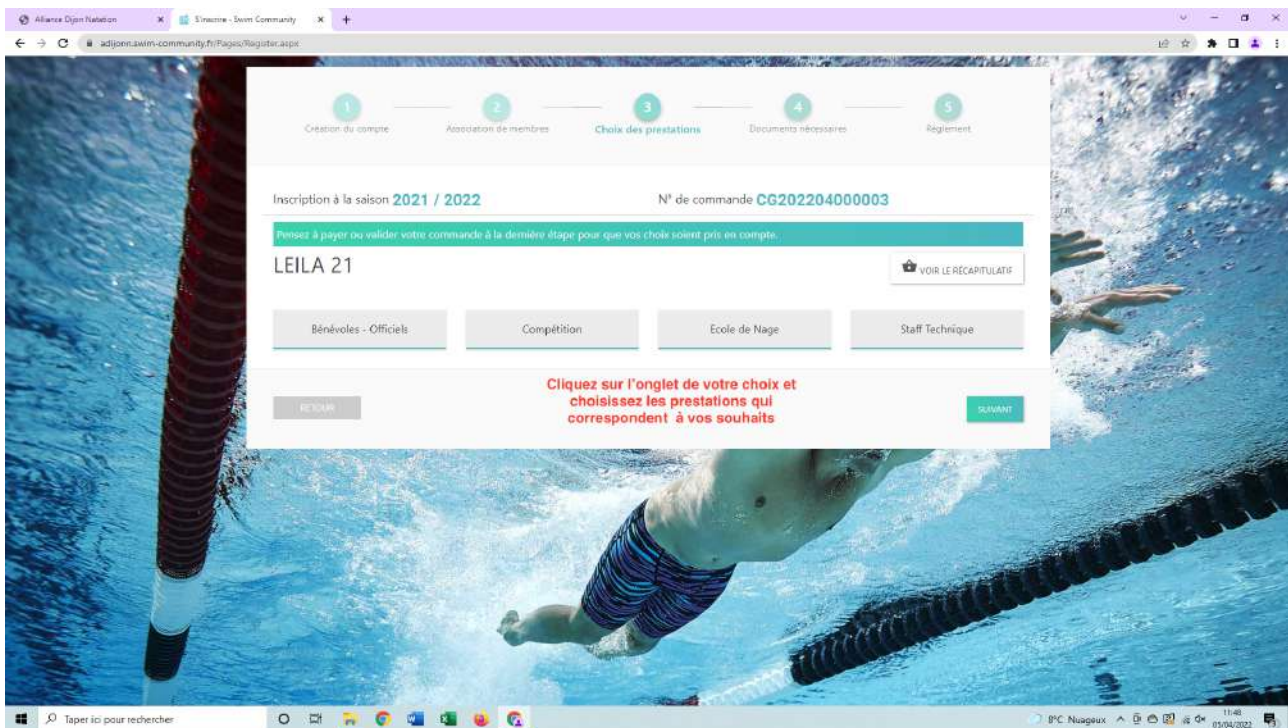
Alliance Dijon Natation
S'inscrire - Swim Community
adijonn.swim-community.fr/Pages/Register.aspx

1
Création du compte
2
Association de membres
3
Choix des prestations
4
Documents nécessaires
5
Règlement

Inscription à la saison 2021 / 2022
N° de commande CG202204000003

Pensez à payer ou valider votre commande à la dernière étape pour que vos choix soient pris en compte.

LEILA 21

VOIR LE RÉCAPITULATIF

Bénévoles - Officiels
Compétition
Ecole de Nage
Staff Technique

RETOUR

Cliquez sur l'onglet de votre choix et choisissez les prestations qui correspondent à vos souhaits

SUIVANT

Taper ici pour rechercher
8°C Nuageux
11:48
01/04/2022